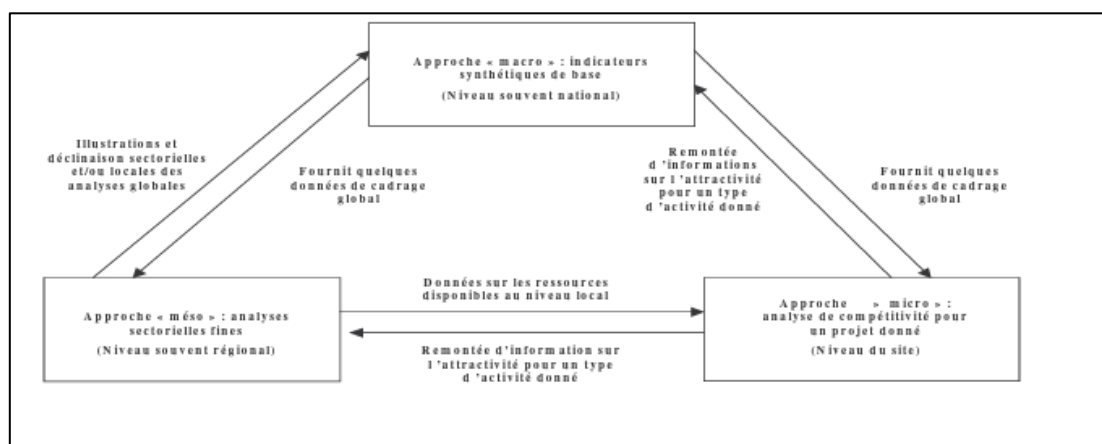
Approche « macro » : indicateurs synthétiques de base

(Niveau souvent national)

Illustrations et déclinaison sectorielles et/ou locales des analyses globales

Fournit quelques données de cadrage global

Remontée d'informations sur l'attractivité pour un type d'activité donné

Fournit quelques données de cadrage global

Approche « méso » : analyses sectorielles fines

(Niveau souvent régional)

Données sur les ressources disponibles au niveau local

Remontée d'information sur l'attractivité pour un type d'activité donné

Approche » micro » : analyse de compétitivité pour un projet donné

(Niveau du site)